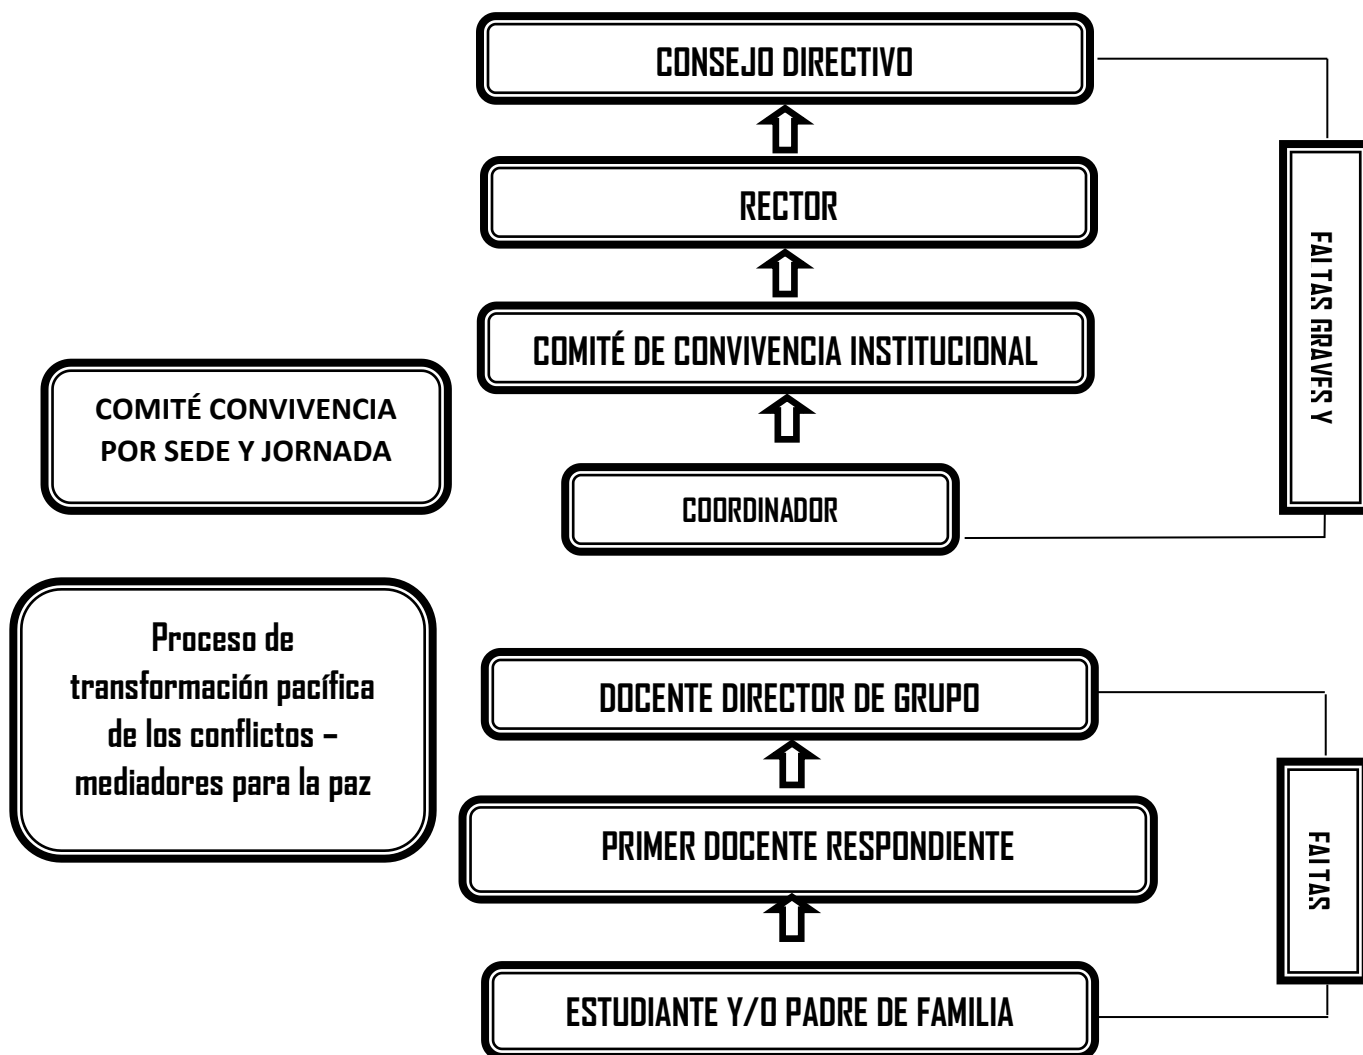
CONSEJO DIRECTIVO

RECTOR

COMITÉ DE CONVIVENCIA INSTITUCIONAL

COMITÉ CONVIVENCIA POR SEDE Y JORNADA

COORDINADOR

FALTAS GRAVES Y

Proceso de transformación pacífica de los conflictos – mediadores para la paz

DOCENTE DIRECTOR DE GRUPO

PRIMER DOCENTE RESPONDIENTE

ESTUDIANTE Y/O PADRE DE FAMILIA

FALTAS